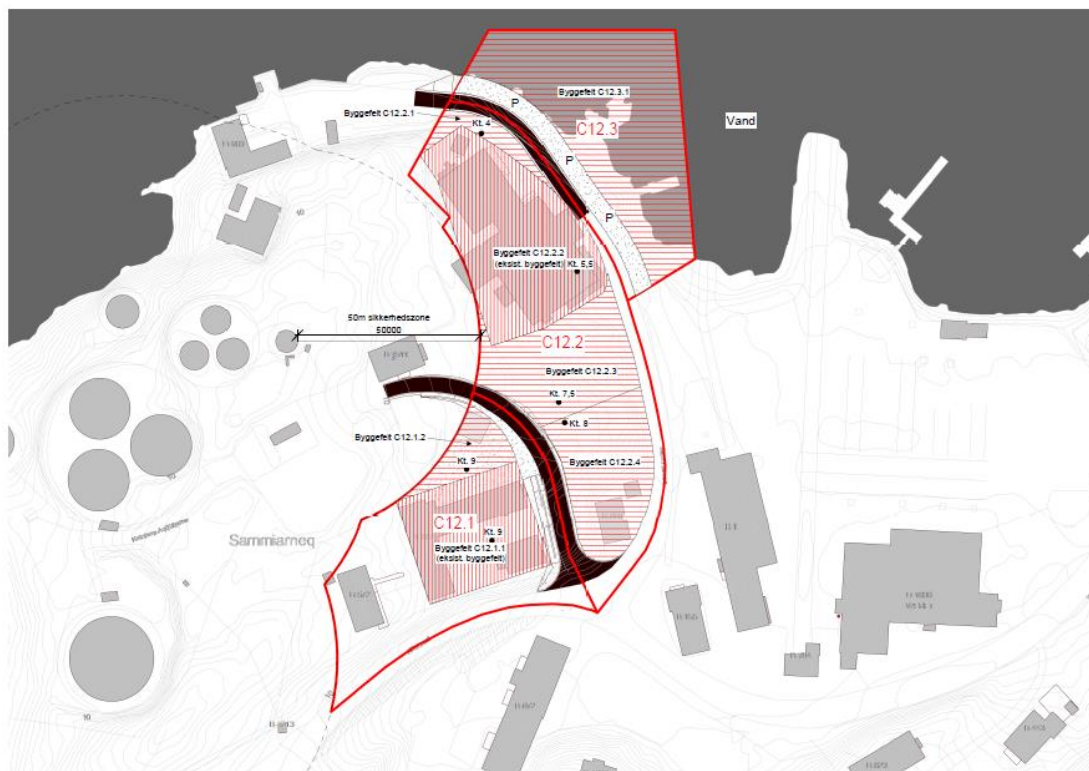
Byggefelt C12.3.1

Vand

Byggefelt C12.2.1

P

Kt. 4

C12.3

P

P

Byggefelt C12.2.2
(eksist. byggefelt)

Kt. 5,5

50m sikkerhedszone
50000

C12.2

Byggefelt C12.2.3

Kt. 7,5

Kt. 8

Byggefelt C12.1.2

Kt. 9

Byggefelt C12.2.4

C12.1

Kt. 9

Byggefelt C12.1.1
(eksist. byggefelt)

Sammiarneq